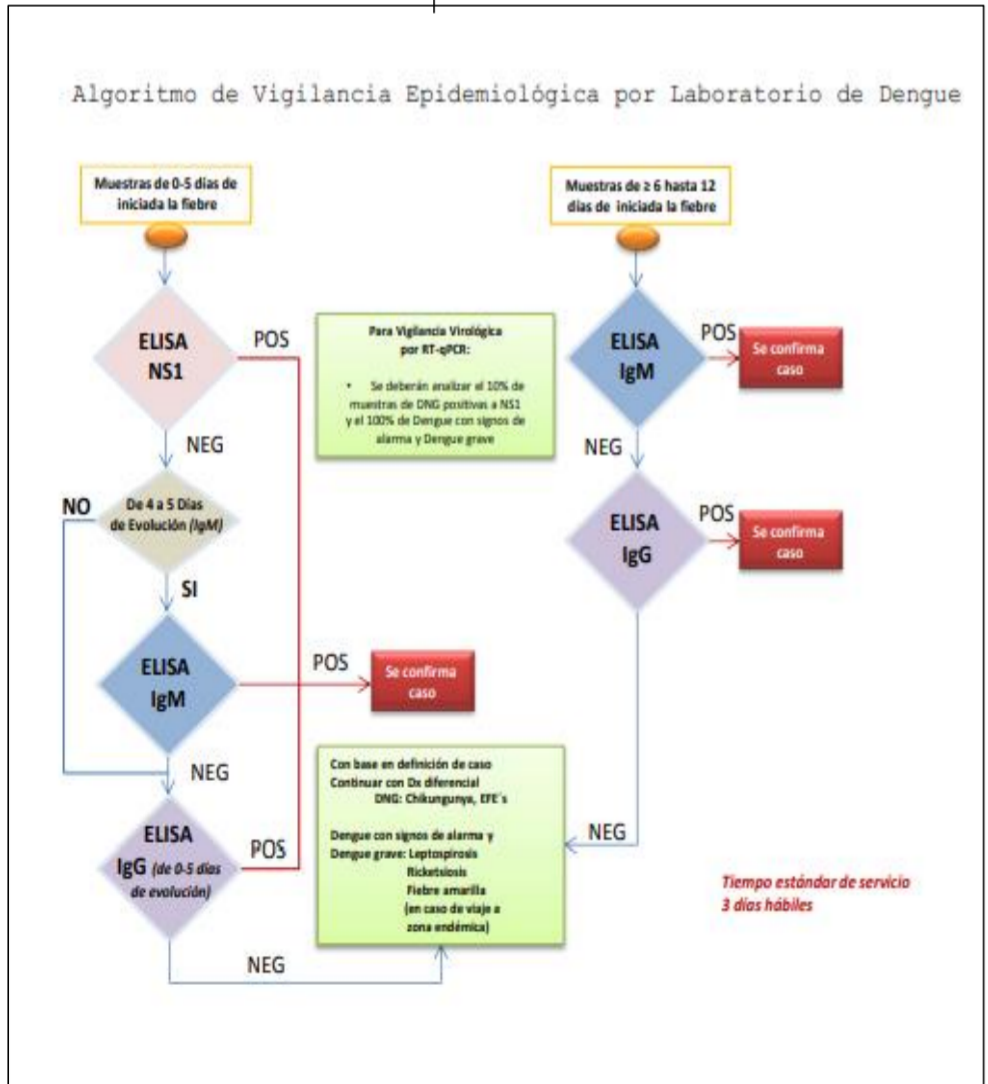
Algoritmo de Vigilancia Epidemiológica por Laboratorio de Dengue

Muestras de 0-5 días de iniciada la fiebre

ELISA NS1

POS

NEG

NO

De 4 a 5 Días de Evolución (IgM)

SI

ELISA IgM

POS

Se confirma caso

NEG

ELISA IgG (de 0-5 días de evolución)

POS

NEG

Para Vigilancia Virológica por RT-qPCR:

• Se deberán analizar el 10% de muestras de DNG positivas a NS1 y el 100% de Dengue con signos de alarma y Dengue grave

Con base en definición de caso Continuar con Dx diferencial DNG: Chikungunya, EFE´s

Dengue con signos de alarma y Dengue grave: Leptospirosis Ricketsiosis Fiebre amarilla (en caso de viaje a zona endémica)

Muestras de ≥ 6 hasta 12 días de iniciada la fiebre

ELISA IgM

POS

Se confirma caso

NEG

ELISA IgG

POS

Se confirma caso

NEG

Tiempo estándar de servicio 3 días hábiles